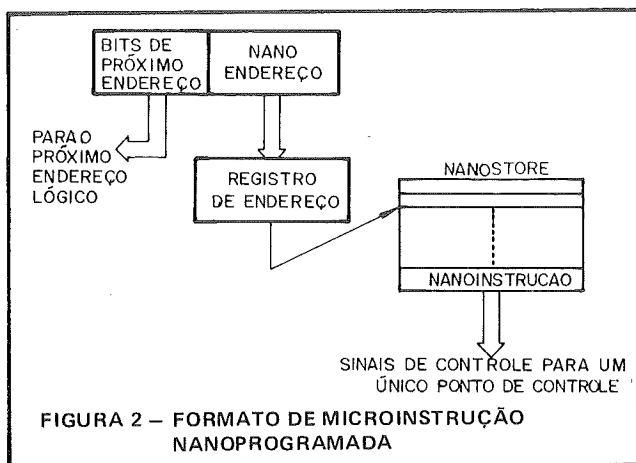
BITS DE PRÓXIMO ENDEREÇO

NANO ENDEREÇO

PARA O PRÓXIMO ENDEREÇO LÓGICO

REGISTRO DE ENDEREÇO

NANOSTORE

NANOINSTRUCAO

SINAIS DE CONTROLE PARA UM ÚNICO PONTO DE CONTROLE

FIGURA 2 – FORMATO DE MICROINSTRUÇÃO NANOPROGRAMADA